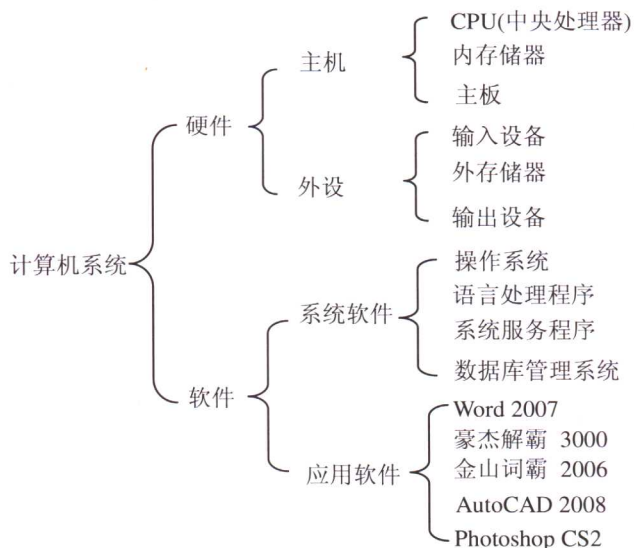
计算机系统
硬件
主机
CPU(中央处理器)
内存储器
主板
外设
输入设备
外存储器
输出设备
软件
系统软件
操作系统
语言处理程序
系统服务程序
数据库管理系统
应用软件
Word 2007
豪杰解霸 3000
金山词霸 2006
AutoCAD 2008
Photoshop CS2